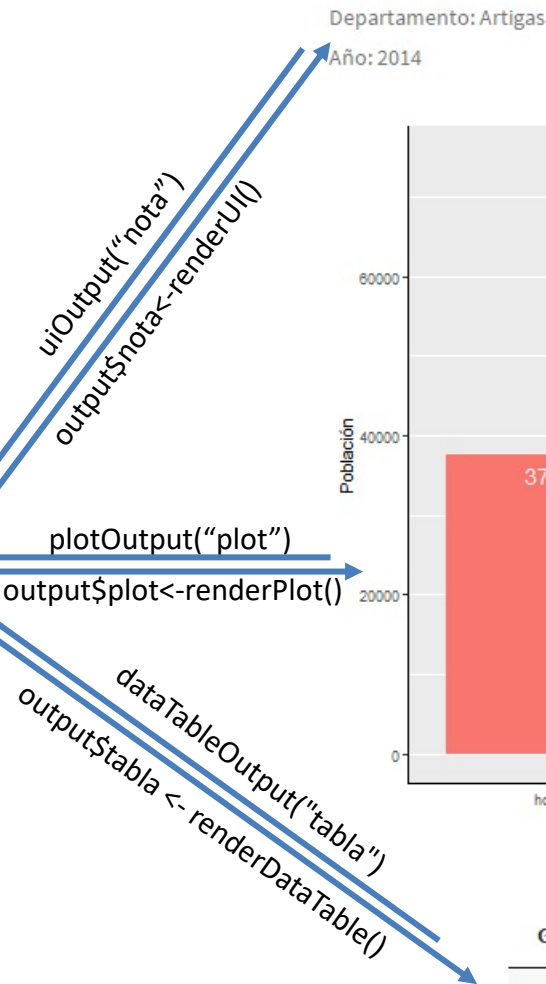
Departamento: Artigas

Año: 2014

uiOutput("nota")

output$nota<-renderUI()

plotOutput("plot")

output$plot<-renderPlot()

dataTableOutput("tabla")

output$tabla <- renderDataTable()

60000

40000

20000

0

Población

37

ho

G